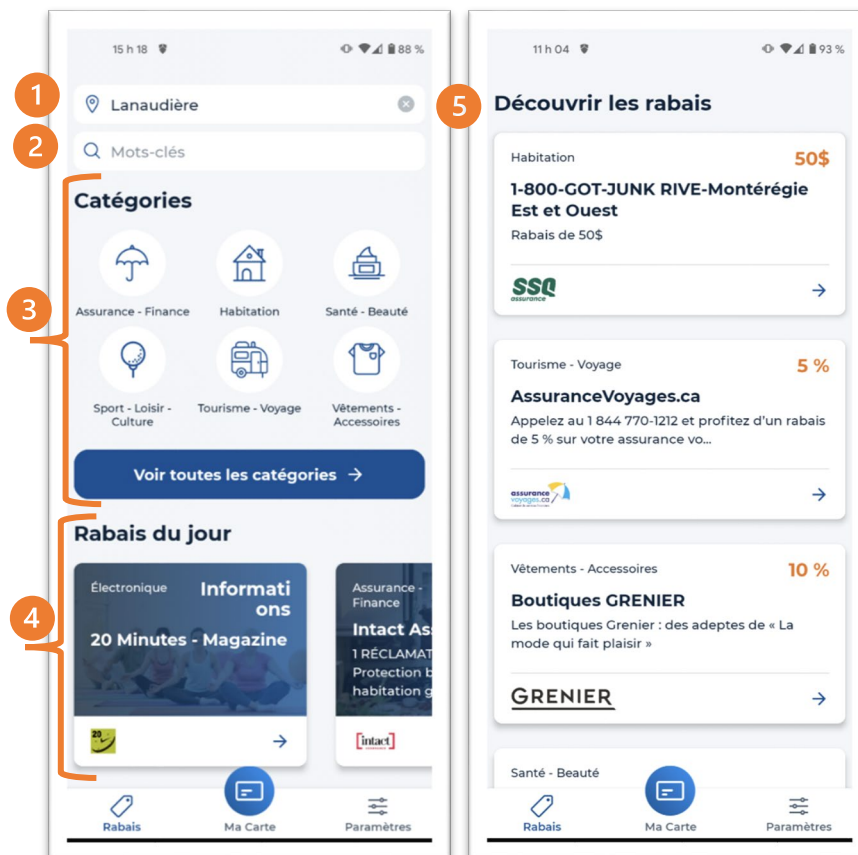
15 h 18 88 %

1
Lanaudière

2
Mots-clés

Catégories

3

Assurance - Finance
Habitation
Santé - Beauté
Sport - Loisir - Culture
Tourisme - Voyage
Vêtements - Accessoires

Voir toutes les catégories →

Rabais du jour

4

Électronique
Informations
20 Minutes - Magazine

Assurance - Finance
Intact As
1 RÉCLAMAT
Protection b
habitation g

20
intact

→

Rabais
Ma Carte
Paramètres

11 h 04 93 %

5
Découvrir les rabais

Habitation
50$
1-800-GOT-JUNK RIVE-Montérégie Est et Ouest
Rabais de 50$
SSQ assurance
→

Tourisme - Voyage
5 %
AssuranceVoyages.ca
Appelez au 1 844 770-1212 et profitez d'un rabais de 5 % sur votre assurance vo...
assurance voyages.ca
→

Vêtements - Accessoires
10 %
Boutiques GRENIER
Les boutiques Grenier : des adeptes de « La mode qui fait plaisir »
GRENIER
→

Santé - Beauté

Rabais
Ma Carte
Paramètres